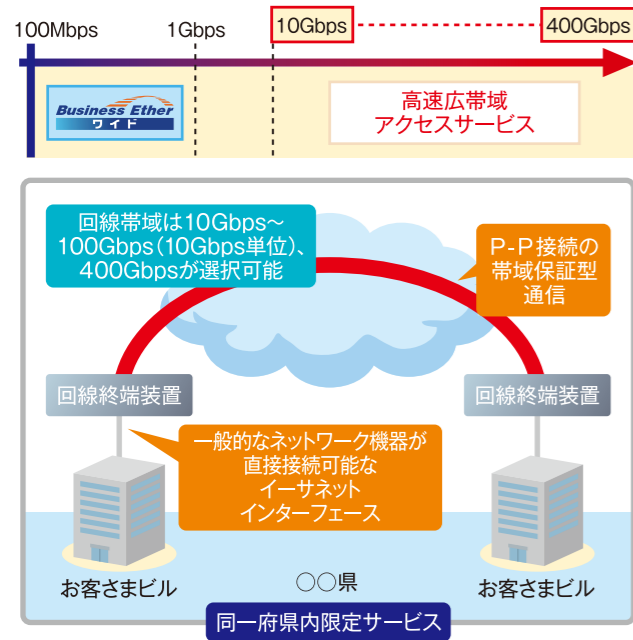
100Mbps
1Gbps
10Gbps
400Gbps

Business Ether
ワイド

高速広帯域
アクセスサービス

回線帯域は10Gbps～100Gbps（10Gbps単位）、400Gbpsが選択可能

P-P接続の帯域保証型通信

回線終端装置

回線終端装置

一般的なネットワーク機器が直接接続可能なイーサネットインターフェース

お客さまビル

○○県

お客さまビル

同一府県内限定サービス